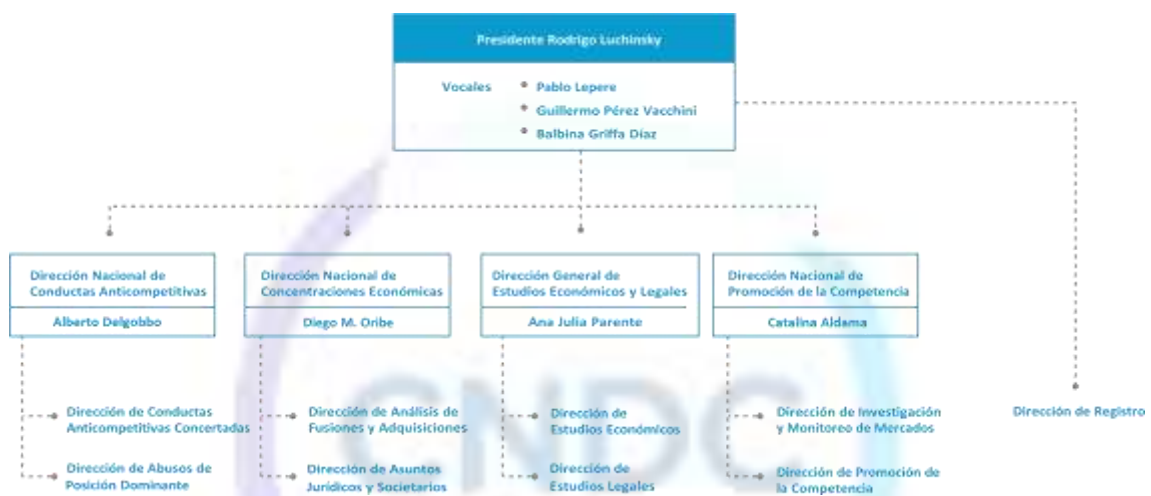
Presidente Rodrigo Luchinsky

Vocales
Pablo Lepere
Guillermo Pérez Vacchini
Balbina Griffa Díaz

Dirección Nacional de Conductas Anticompetitivas
Alberto Delgobbo

Dirección Nacional de Concentraciones Económicas
Diego M. Oribe

Dirección General de Estudios Económicos y Legales
Ana Julia Parente

Dirección Nacional de Promoción de la Competencia
Catalina Aldama

Dirección de Conductas Anticompetitivas Concertadas

Dirección de Abusos de Posición Dominante

Dirección de Análisis de Fusiones y Adquisiciones

Dirección de Asuntos Jurídicos y Societarios

Dirección de Estudios Económicos

Dirección de Estudios Legales

Dirección de Investigación y Monitoreo de Mercados

Dirección de Promoción de la Competencia

Dirección de Registro

CNDC